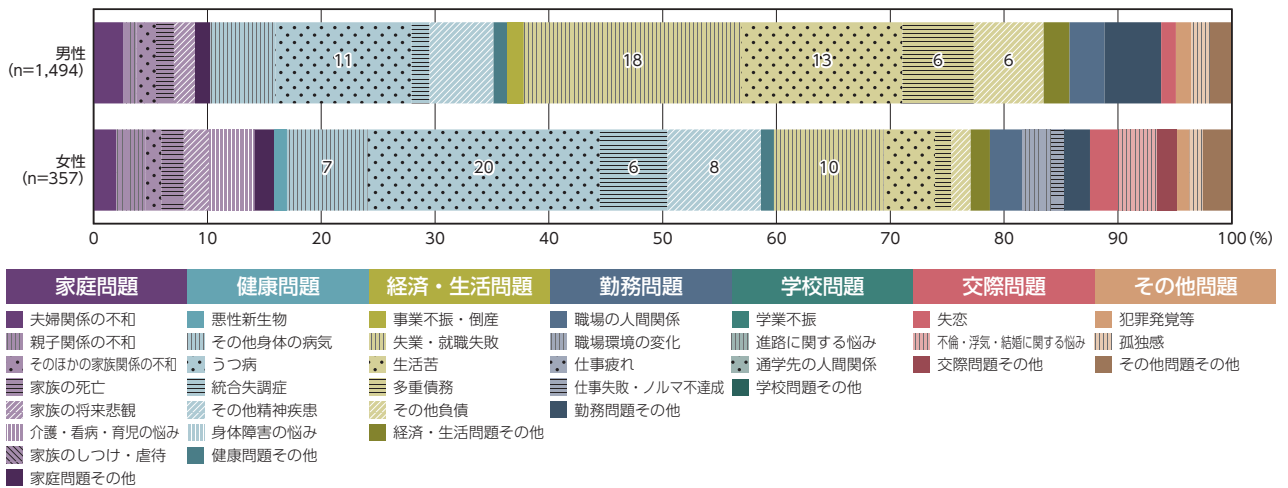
男性
(n=1,494)

11

18

13

6

6

女性
(n=357)

7

20

6

8

10

0 10 20 30 40 50 60 70 80 90 100 (%)

家庭問題
夫婦関係の不和
親子関係の不和
そのほかの家族関係の不和
家族の死亡
家族の将来悲観
介護・看病・育児の悩み
家族のしつけ・虐待
家庭問題その他

健康問題
悪性新生物
その他身体の病気
うつ病
統合失調症
その他精神疾患
身体障害の悩み
健康問題その他

経済・生活問題
事業不振・倒産
失業・就職失敗
生活苦
多重債務
その他負債
経済・生活問題その他

勤務問題
職場の人間関係
職場環境の変化
仕事疲れ
仕事失敗・ノルマ不達成
勤務問題その他

学校問題
学業不振
進路に関する悩み
通学先の人間関係
学校問題その他

交際問題
失恋
不倫・浮気・結婚に関する悩み
交際問題その他

その他問題
犯罪発覚等
孤独感
その他問題その他